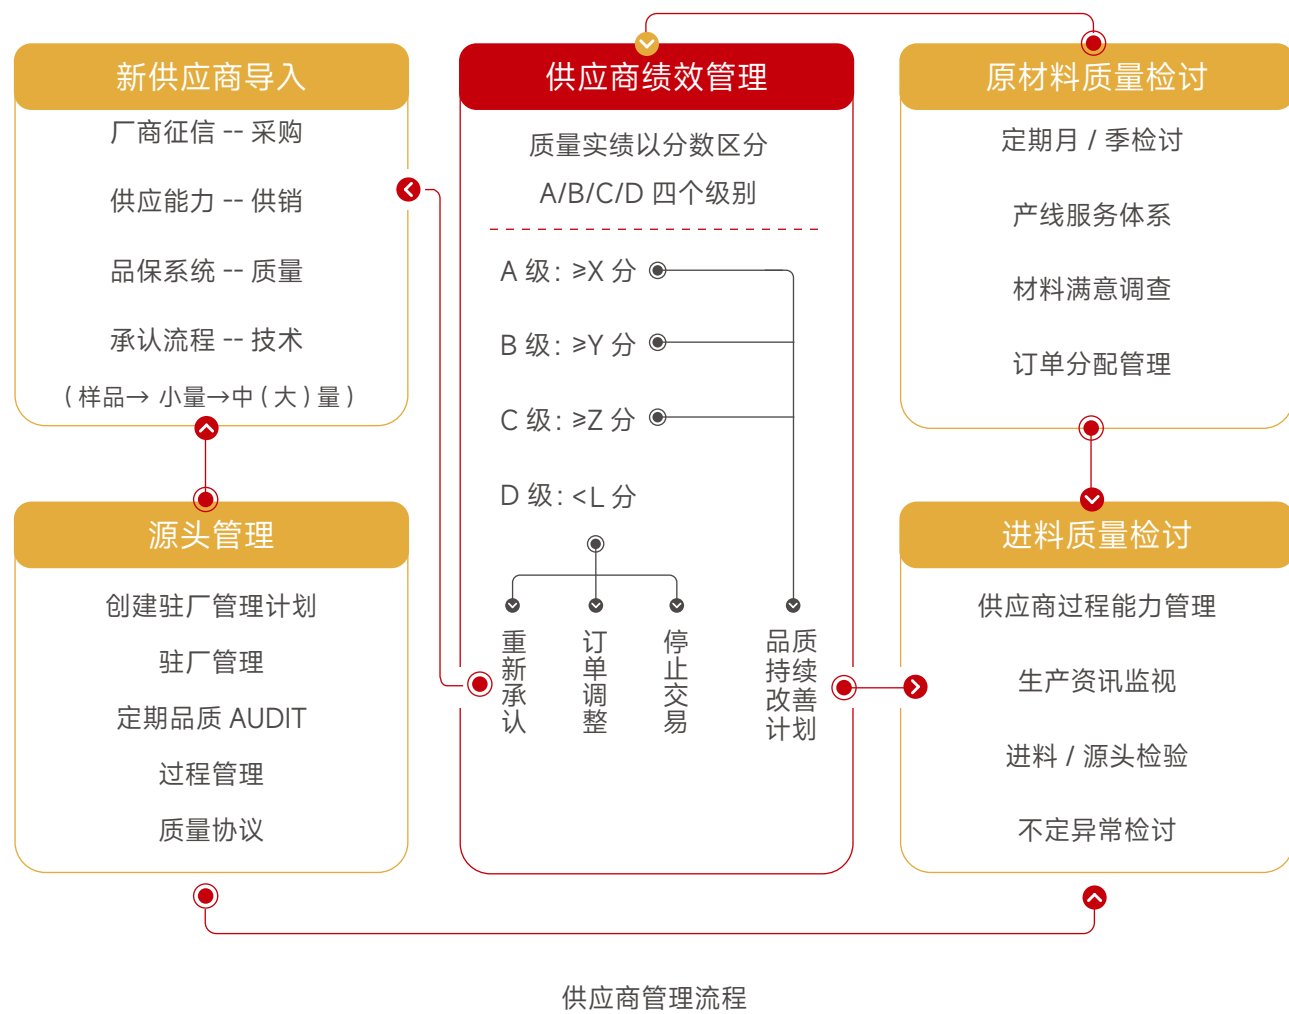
新供应商导入

厂商征信 -- 采购

供应能力 -- 供销

品保系统 -- 质量

承认流程 -- 技术

（样品→ 小量→中（大）量）

源头管理

创建驻厂管理计划

驻厂管理

定期品质 AUDIT

过程管理

质量协议

供应商绩效管理

质量实绩以分数区分

A/B/C/D 四个级别

A 级：≥X 分

B 级：≥Y 分

C 级：≥Z 分

D 级：<L 分

重新承认

订单调整

停止交易

品质持续改善计划

原材料质量检讨

定期月 / 季检讨

产线服务体系

材料满意调查

订单分配管理

进料质量检讨

供应商过程能力管理

生产资讯监视

进料 / 源头检验

不定异常检讨

供应商管理流程